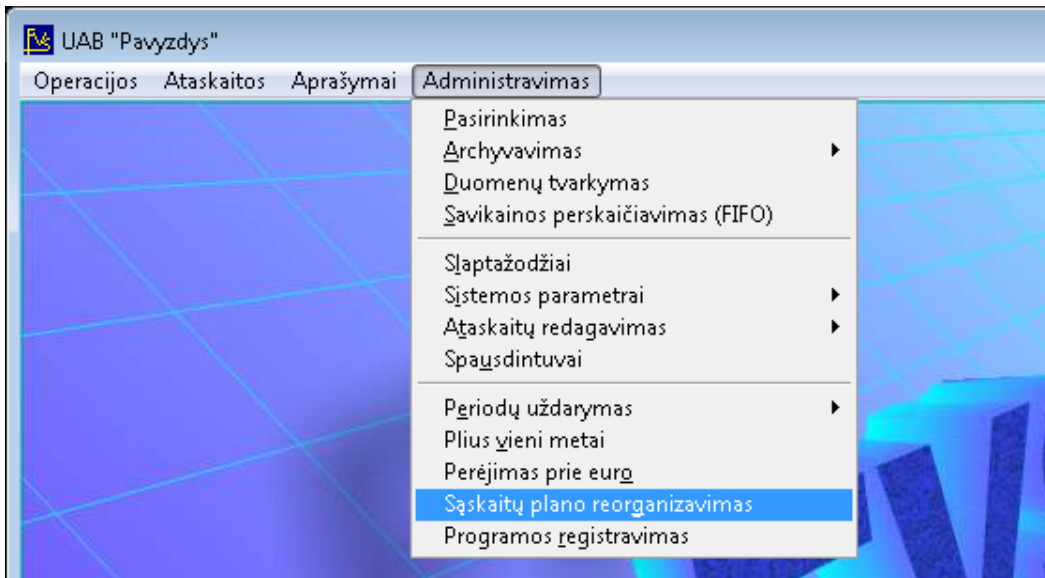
UAB "Pavyzdys"

Operacijos Ataskaitos Aprašymai Administravimas

Pasirinkimas
Archyvavimas
Duomenų tvarkymas
Savikainos perskaičiavimas (FIFO)

Slaptažodžiai
Sistemos parametrai
Ataskaitų redagavimas
Spausdintuvai

Periodų uždarymas
Plius vieni metai
Perėjimas prie euro
Sąskaitų plano reorganizavimas
Programos registravimas